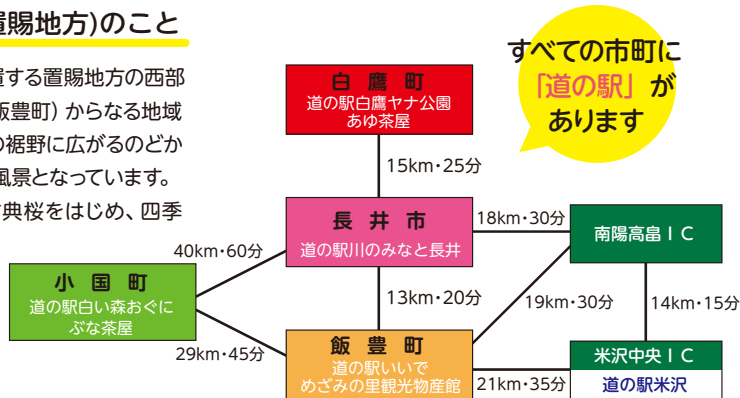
置賜地方)のこと

置する置賜地方の西部
飯豊町）からなる地域
の裾野に広がるのどか
風景となっています。
古典桜をはじめ、四季

すべての市町に
「道の駅」が
あります

白 鷹 町
道の駅白鷹ヤナ公園
あゆ茶屋

15km・25分

長 井 市
道の駅川のみなと長井

18km・30分

南陽高畠ＩＣ

40km・60分

小 国 町
道の駅白い森おぐに
ぶな茶屋

13km・20分

19km・30分

14km・15分

29km・45分

飯 豊 町
道の駅いいで
めざみの里観光物産館

米沢中央ＩＣ
道の駅米沢

21km・35分